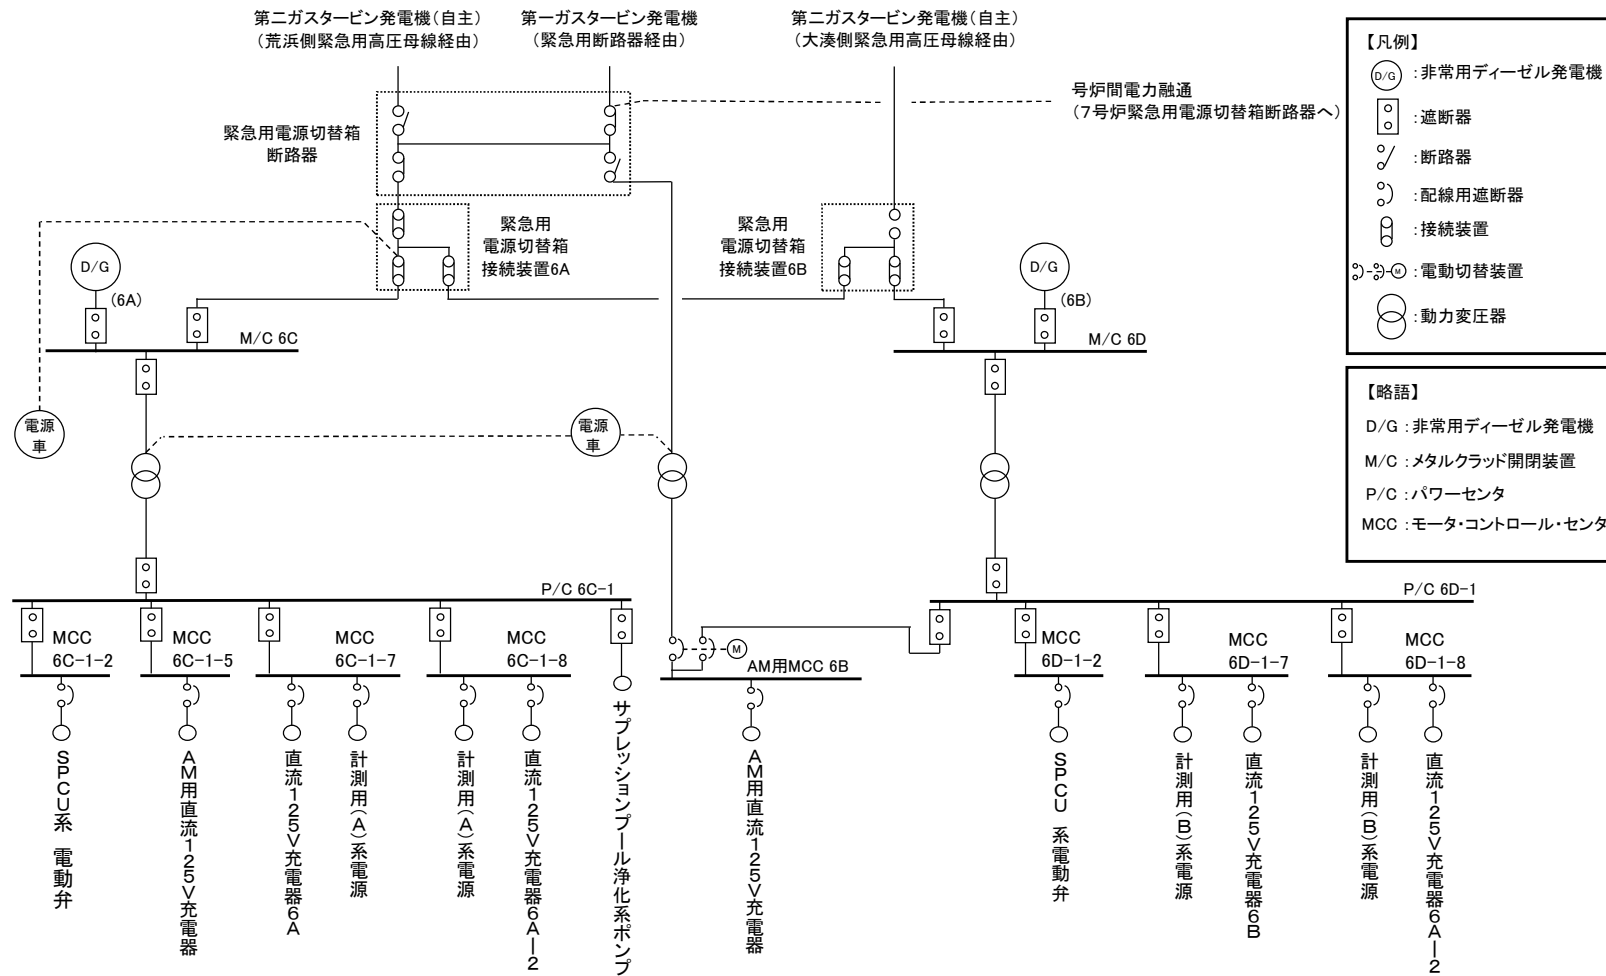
第二ガスタービン発電機（自主）
（荒浜側緊急用高圧母線経由）

第一ガスタービン発電機
（緊急用断路器経由）

第二ガスタービン発電機（自主）
（大湊側緊急用高圧母線経由）

号炉間電力融通
（7号炉緊急用電源切替箱断路器へ）

【凡例】
D/G ：非常用ディーゼル発電機
：遮断器
：断路器
：配線用遮断器
：接続装置
M ：電動切替装置
：動力変圧器

緊急用電源切替箱
断路器

緊急用
電源切替箱
接続装置6A

緊急用
電源切替箱
接続装置6B

D/G
(6A)

D/G
(6B)

M/C 6C

M/C 6D

電源車

電源車

【略語】
D/G ：非常用ディーゼル発電機
M/C ：メタルクラッド開閉装置
P/C ：パワーセンタ
MCC ：モータ・コントロール・センタ

P/C 6C−1

P/C 6D−1

MCC 6C−1−2

MCC 6C−1−5

MCC 6C−1−7

MCC 6C−1−8

M

AM用MCC 6B

MCC 6D−1−2

MCC 6D−1−7

MCC 6D−1−8

SPCU系 電動弁

AM用直流125V充電器

直流125V充電器6A

計測用(A)系電源

計測用(A)系電源

直流125V充電器6A−2

サプレッションプール浄化系ポンプ

AM用直流125V充電器

SPCU 系電動弁

計測用(B)系電源

直流125V充電器6B

計測用(B)系電源

直流125V充電器6A−2